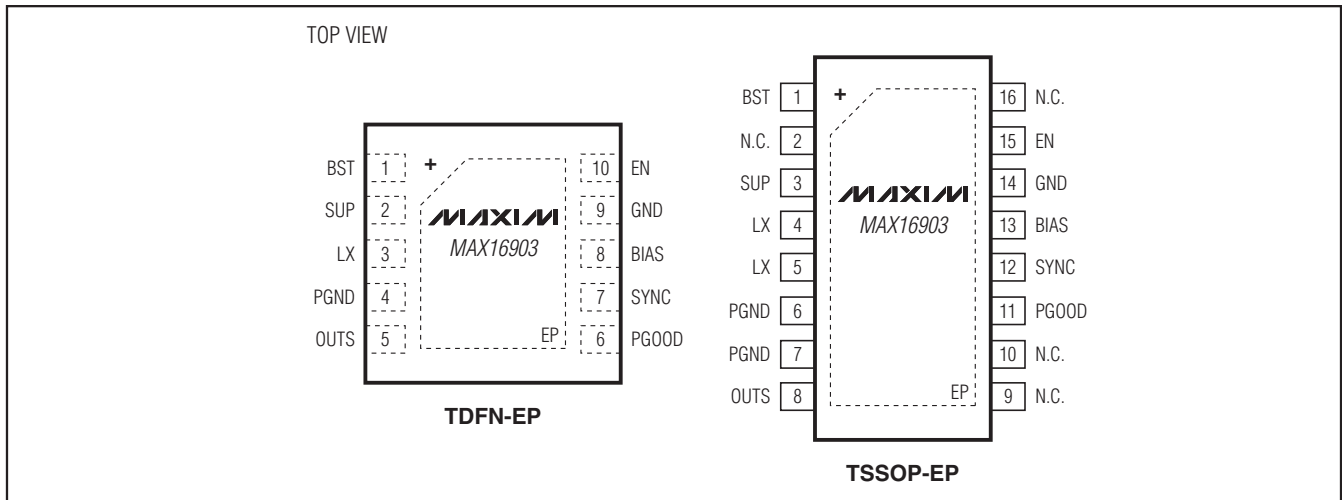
TOP VIEW

BST 1
SUP 2
LX 3
PGND 4
OUTS 5

+

MAXIM
MAX16903

EP

10 EN
9 GND
8 BIAS
7 SYNC
6 PGOOD

TDFN-EP

BST 1
N.C. 2
SUP 3
LX 4
LX 5
PGND 6
PGND 7
OUTS 8

+

MAXIM
MAX16903

EP

16 N.C.
15 EN
14 GND
13 BIAS
12 SYNC
11 PGOOD
10 N.C.
9 N.C.

TSSOP-EP